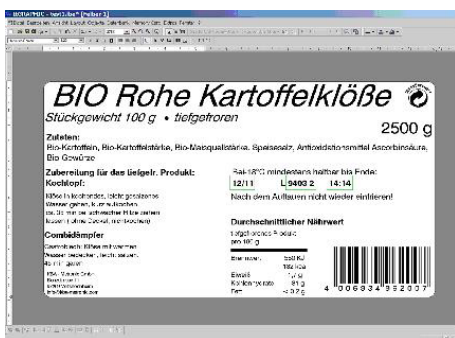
BIO Rohe Kartoffelklöße

Stückgewicht 100 g • tiefgefroren

2500 g

Zutaten:
Bio-Kartoffeln, Bio-Kartoffelstärke, Bio-Maisquellstärke, Speisesalz, Antioxidationsmittel Ascorbinsäure, Bio-Gewürze

Zubereitung für das tiefgefr. Produkt:
Kochtopf:

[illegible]

Combidämpfer

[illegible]

Bei -18°C mindestens haltbar bis Ende:

12/11 L 9403 2 14:14

Nach dem Auftauen nicht wieder einfrieren!

Durchschnittlicher Nährwert

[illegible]

| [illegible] | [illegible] |
|---|---|
| Eiweiß | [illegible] |
| Kohlenhydrate | 81 g |
| Fett | < 0,2 g |

4 006834 352007